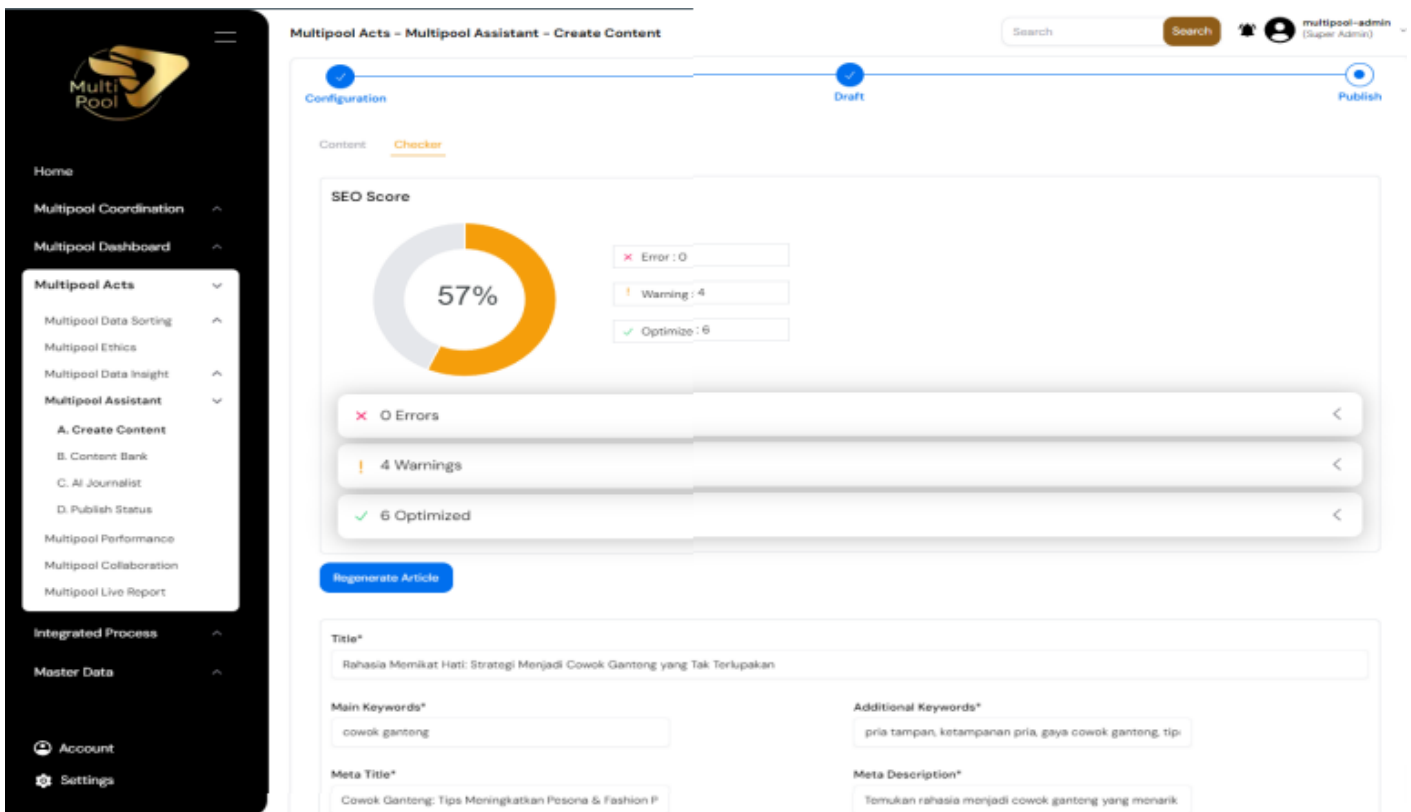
Multi Pool

Home
Multipool Coordination
Multipool Dashboard
Multipool Acts
Multipool Data Sorting
Multipool Ethics
Multipool Data Insight
Multipool Assistant
A. Create Content
B. Content Bank
C. AI Journalist
D. Publish Status
Multipool Performance
Multipool Collaboration
Multipool Live Report
Integrated Process
Master Data

Account
Settings

Multipool Acts - Multipool Assistant - Create Content

Search
Search
multipool-admin
(Super Admin)

Configuration
Draft
Publish

Content
Checker

SEO Score

57%

Error : 0
Warning : 4
Optimize : 6

0 Errors
4 Warnings
6 Optimized

Regenerate Article

Title*
Rahasia Memikat Hati: Strategi Menjadi Cowok Gantong yang Tak Terlupakan

Main Keywords*
cowok gantong

Additional Keywords*
pria tampan, ketampanan pria, gaya cowok ganteng, tip

Meta Title*
Cowok Ganteng: Tips Meningkatkan Pesona & Fashion P

Meta Description*
Temukan rahasia menjadi cowok gantong yang menarik